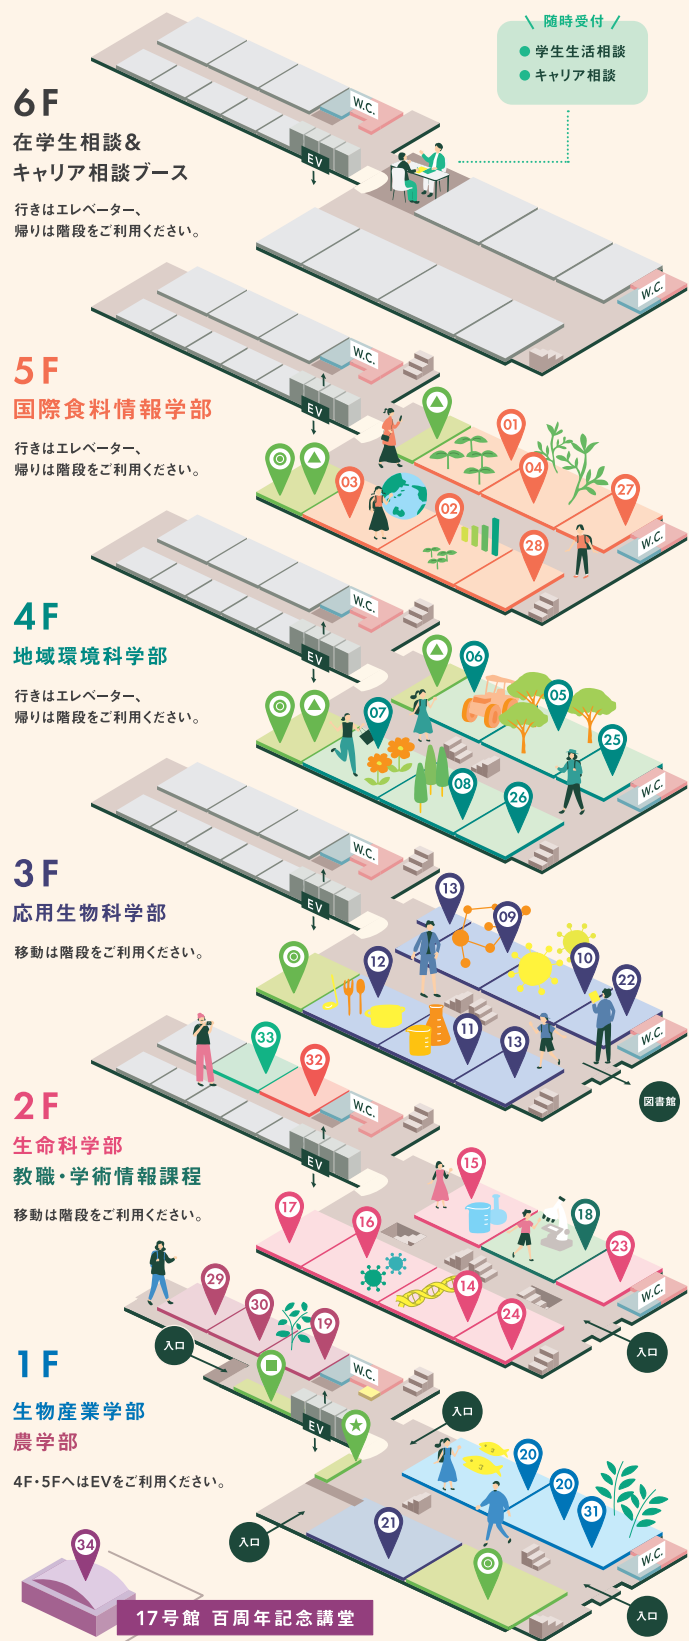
随時受付
学生生活相談
キャリア相談

6F
在学生相談＆キャリア相談ブース
行きはエレベーター、帰りは階段をご利用ください。

W.C.
EV
W.C.

5F
国際食料情報学部
行きはエレベーター、帰りは階段をご利用ください。

W.C.
EV
01
04
03
02
27
28
W.C.

4F
地域環境科学部
行きはエレベーター、帰りは階段をご利用ください。

W.C.
EV
06
05
07
25
08
26
W.C.

3F
応用生物科学部
移動は階段をご利用ください。

W.C.
EV
13
09
12
10
22
11
13
W.C.
図書館

2F
生命科学部
教職・学術情報課程
移動は階段をご利用ください。

33
32
W.C.
EV
15
17
16
18
23
14
24
W.C.
入口

1F
生物産業学部
農学部
4F・5FへはEVをご利用ください。

29
30
19
入口
W.C.
EV
入口
20
20
31
21
入口
W.C.
34
入口
17号館 百周年記念講堂